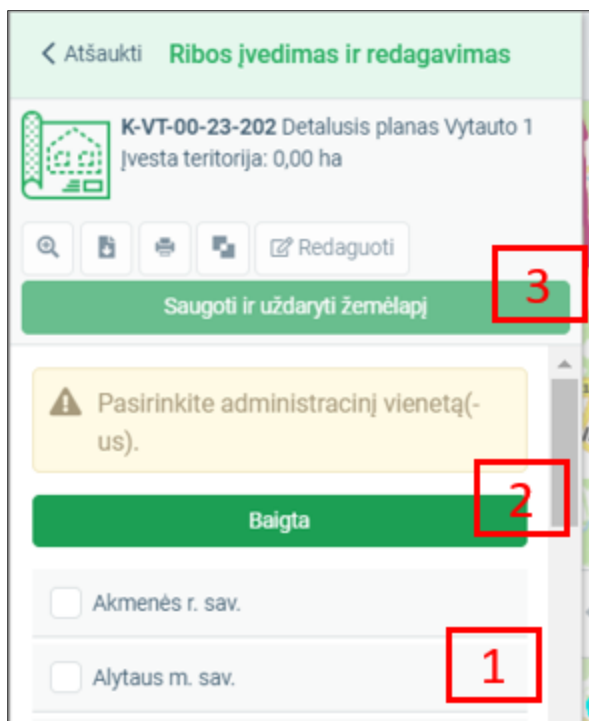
Atšaukti Ribos įvedimas ir redagavimas

K-VT-00-23-202 Detalusis planas Vytauto 1
Įvesta teritorija: 0,00 ha

Redaguoti

3

Saugoti ir uždaryti žemėlapį

Pasirinkite administracinį vienetą(-us).

2

Baigta

Akmenės r. sav.

1

Alytaus m. sav.